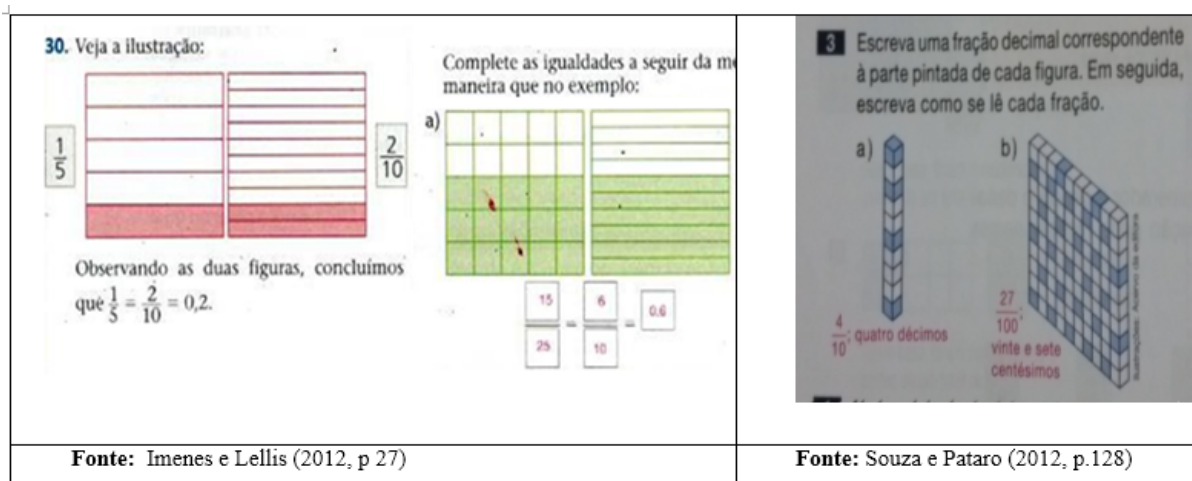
30. Veja a ilustração:

$\frac{1}{5}$ $\frac{2}{10}$

Observando as duas figuras, concluímos que $\frac{1}{5} = \frac{2}{10} = 0,2$.

Complete as igualdades a seguir da m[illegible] maneira que no exemplo:

a)

$\frac{15}{25} = \frac{6}{10} = 0.6$

3 Escreva uma fração decimal correspondente à parte pintada de cada figura. Em seguida, escreva como se lê cada fração.

a) b)

$\frac{4}{10}$: quatro décimos

$\frac{27}{100}$: vinte e sete centésimos

Fonte: Imenes e Lellis (2012, p 27)

Fonte: Souza e Pataro (2012, p.128)